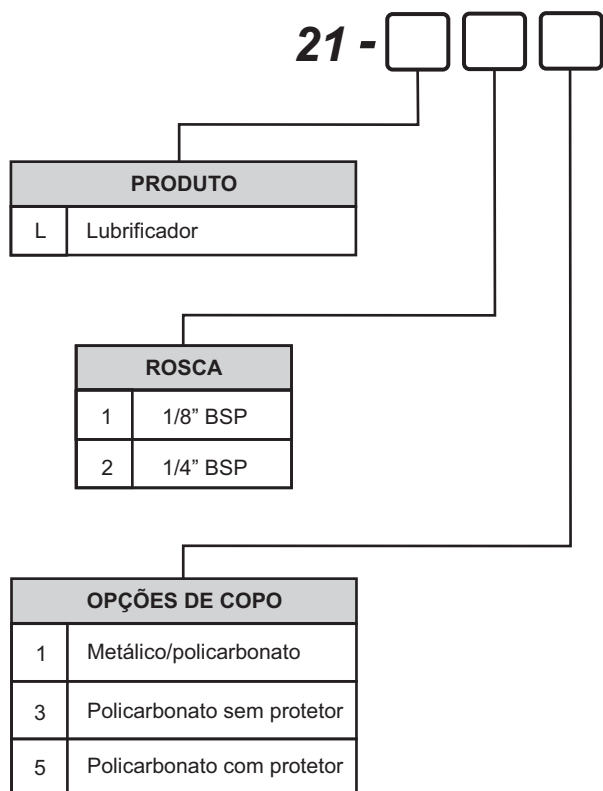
21 -

| PRODUTO | |
|---|---|
| L | Lubrificador |

| ROSCA | |
|---|---|
| 1 | 1/8" BSP |
| 2 | 1/4" BSP |

| OPÇÕES DE COPO | |
|---|---|
| 1 | Metálico/policarbonato |
| 3 | Policarbonato sem protetor |
| 5 | Policarbonato com protetor |